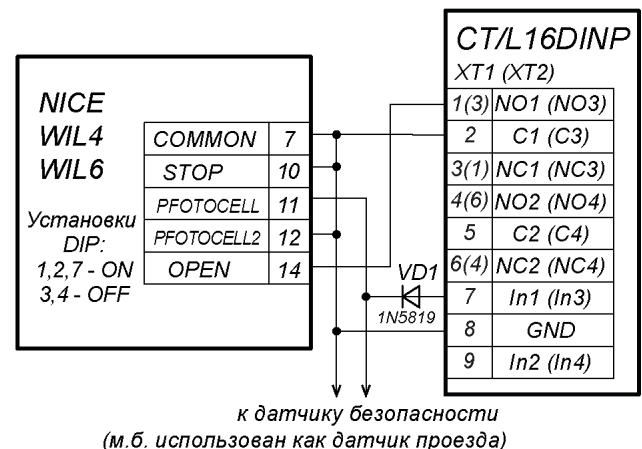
NICE
WIL4
WIL6

Установки DIP:
1,2,7 - ON
3,4 - OFF

| COMMON | 7 |
|---|---|
| STOP | 10 |
| PFOTOCELL | 11 |
| PFOTOCELL2 | 12 |
| OPEN | 14 |

CT/L16DINP
XT1 (XT2)

| 1(3) | NO1 (NO3) |
|---|---|
| 2 | C1 (C3) |
| 3(1) | NC1 (NC3) |
| 4(6) | NO2 (NO4) |
| 5 | C2 (C4) |
| 6(4) | NC2 (NC4) |
| 7 | In1 (In3) |
| 8 | GND |
| 9 | In2 (In4) |

VD1
1N5819

к датчику безопасности
(м.б. использован как датчик проезда)